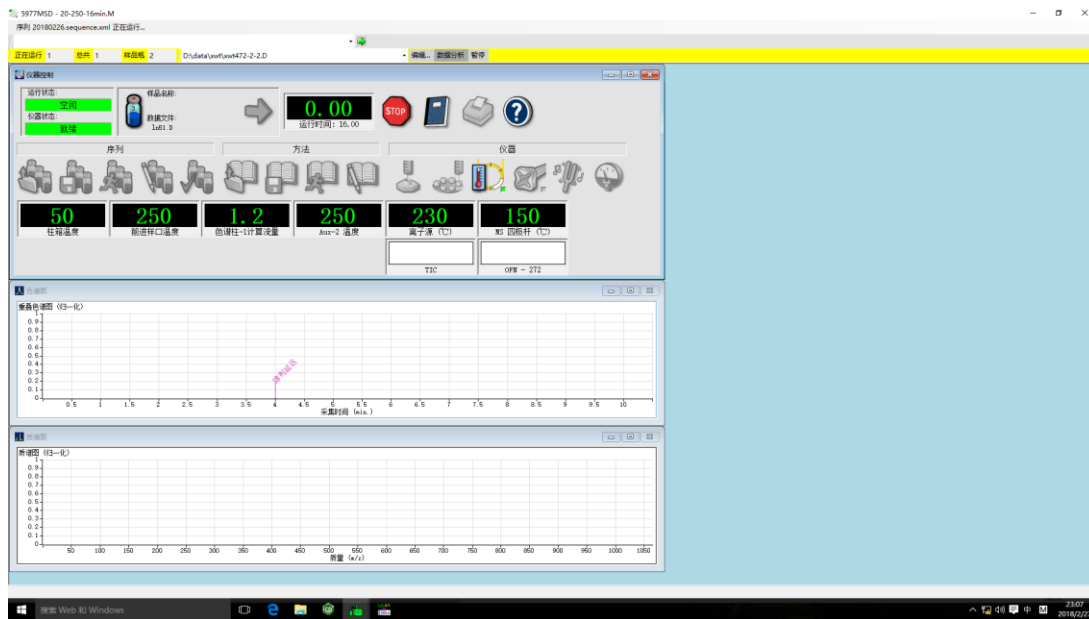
5977MSD - 20-250-16min.M

序列 20180226.sequence.xml 正在运行...

正在运行 1 总共 1 样品瓶 2 D:\data\xwt\xwt472-2-2.D 编辑... 数据分析 暂停

仪器控制

运行状态:
空闲
仪器状态:
就绪

样品名称:
数据文件:
1n51.D

0.00
运行时间: 16.00

STOP

序列 方法 仪器

| 50 | 250 | 1.2 | 250 | 230 | 150 |
|---|---|---|---|---|---|
| 柱箱温度 | 前进样口温度 | 色谱柱-1计算流量 | Aux-2 温度 | 离子源 (℃) | MS 四极杆 (℃) |

TIC
OFN - 272

色谱图

叠叠色谱图 (归一化)

1
0.9
0.8
0.7
0.6
0.5
0.4
0.3
0.2
0.1
0

准备运行

0.5 1 1.5 2 2.5 3 3.5 4 4.5 5 5.5 6 6.5 7 7.5 8 8.5 9 9.5 10
采集时间 (min.)

质谱图

质谱图 (归一化)

1
0.9
0.8
0.7
0.6
0.5
0.4
0.3
0.2
0.1
0

50 100 150 200 250 300 350 400 450 500 550 600 650 700 750 800 850 900 950 1000 1050
质量 (m/z)

搜索 Web 和 Windows

中 23:07 2018/2/2